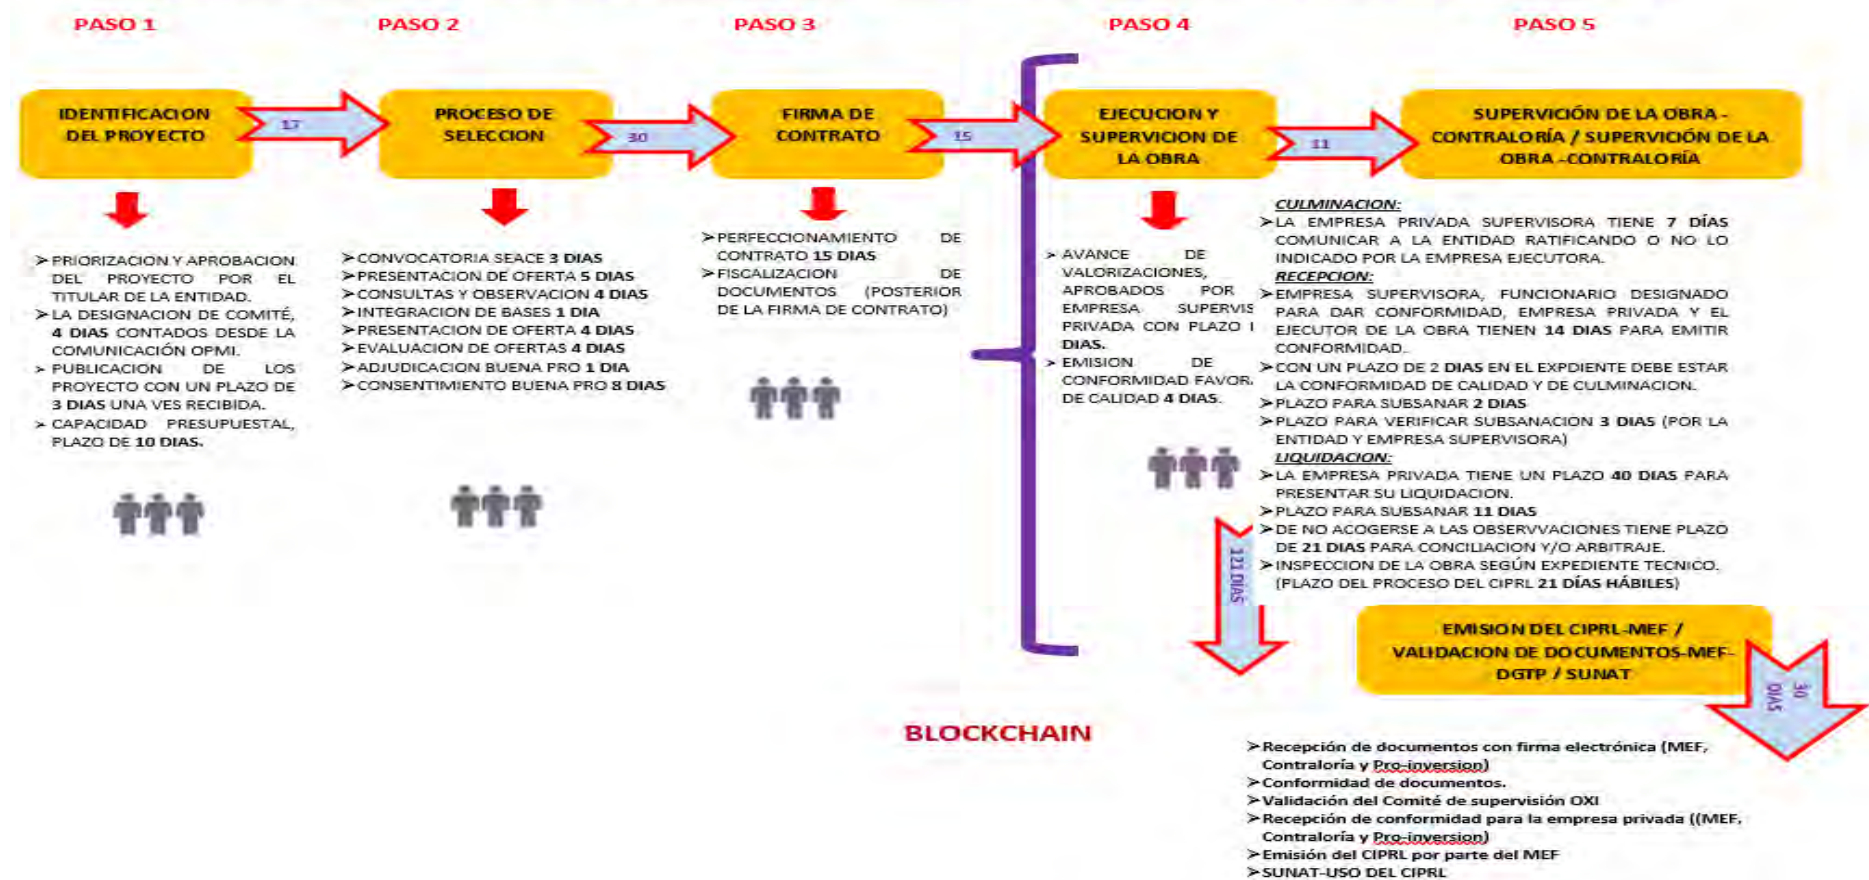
PASO 1

IDENTIFICACION DEL PROYECTO

17

➢ PRIORIZACION Y APROBACION DEL PROYECTO POR EL TITULAR DE LA ENTIDAD.
➢ LA DESIGNACION DE COMITÉ, 4 DIAS CONTADOS DESDE LA COMUNICACIÓN OPMI.
➢ PUBLICACION DE LOS PROYECTO CON UN PLAZO DE 3 DIAS UNA VES RECIBIDA.
➢ CAPACIDAD PRESUPUESTAL, PLAZO DE 10 DIAS.

PASO 2

PROCESO DE SELECCION

30

➢ CONVOCATORIA SEACE 3 DIAS
➢ PRESENTACION DE OFERTA 5 DIAS
➢ CONSULTAS Y OBSERVACION 4 DIAS
➢ INTEGRACION DE BASES 1 DIA
➢ PRESENTACION DE OFERTA 4 DIAS
➢ EVALUACION DE OFERTAS 4 DIAS
➢ ADJUDICACION BUENA PRO 1 DIA
➢ CONSENTIMIENTO BUENA PRO 8 DIAS

PASO 3

FIRMA DE CONTRATO

15

➢ PERFECCIONAMIENTO DE CONTRATO 15 DIAS
➢ FISCALIZACION DE DOCUMENTOS (POSTERIOR DE LA FIRMA DE CONTRATO)

PASO 4

EJECUCION Y SUPERVICION DE LA OBRA

11

➢ AVANCE DE VALORIZACIONES, APROBADOS POR EMPRESA SUPERVIS PRIVADA CON PLAZO I DIAS.
➢ EMISION DE CONFORMIDAD FAVOR. DE CALIDAD 4 DIAS.

121 DIAS

PASO 5

SUPERVICIÓN DE LA OBRA - CONTRALORÍA / SUPERVICIÓN DE LA OBRA -CONTRALORÍA

CULMINACION:
➢ LA EMPRESA PRIVADA SUPERVISORA TIENE 7 DÍAS COMUNICAR A LA ENTIDAD RATIFICANDO O NO LO INDICADO POR LA EMPRESA EJECUTORA.
RECEPCION:
➢ EMPRESA SUPERVISORA, FUNCIONARIO DESIGNADO PARA DAR CONFORMIDAD, EMPRESA PRIVADA Y EL EJECUTOR DE LA OBRA TIENEN 14 DIAS PARA EMITIR CONFORMIDAD.
➢ CON UN PLAZO DE 2 DIAS EN EL EXPDIENTE DEBE ESTAR LA CONFORMIDAD DE CALIDAD Y DE CULMINACION.
➢ PLAZO PARA SUBSANAR 2 DIAS
➢ PLAZO PARA VERIFICAR SUBSANACION 3 DIAS (POR LA ENTIDAD Y EMPRESA SUPERVISORA)
LIQUIDACION:
➢ LA EMPRESA PRIVADA TIENE UN PLAZO 40 DIAS PARA PRESENTAR SU LIQUIDACION.
➢ PLAZO PARA SUBSANAR 11 DIAS
➢ DE NO ACOGERSE A LAS OBSERVVACIONES TIENE PLAZO DE 21 DIAS PARA CONCILIACION Y/O ARBITRAJE.
➢ INSPECCION DE LA OBRA SEGÚN EXPEDIENTE TECNICO. (PLAZO DEL PROCESO DEL CIPRL 21 DÍAS HÁBILES)

EMISION DEL CIPRL-MEF / VALIDACION DE DOCUMENTOS-MEF-DGTP / SUNAT

30 DIAS

BLOCKCHAIN

➢ Recepción de documentos con firma electrónica (MEF, Contraloría y Pro-inversion)
➢ Conformidad de documentos.
➢ Validación del Comité de supervisión OXI
➢ Recepción de conformidad para la empresa privada ((MEF, Contraloría y Pro-inversion)
➢ Emisión del CIPRL por parte del MEF
➢ SUNAT-USO DEL CIPRL